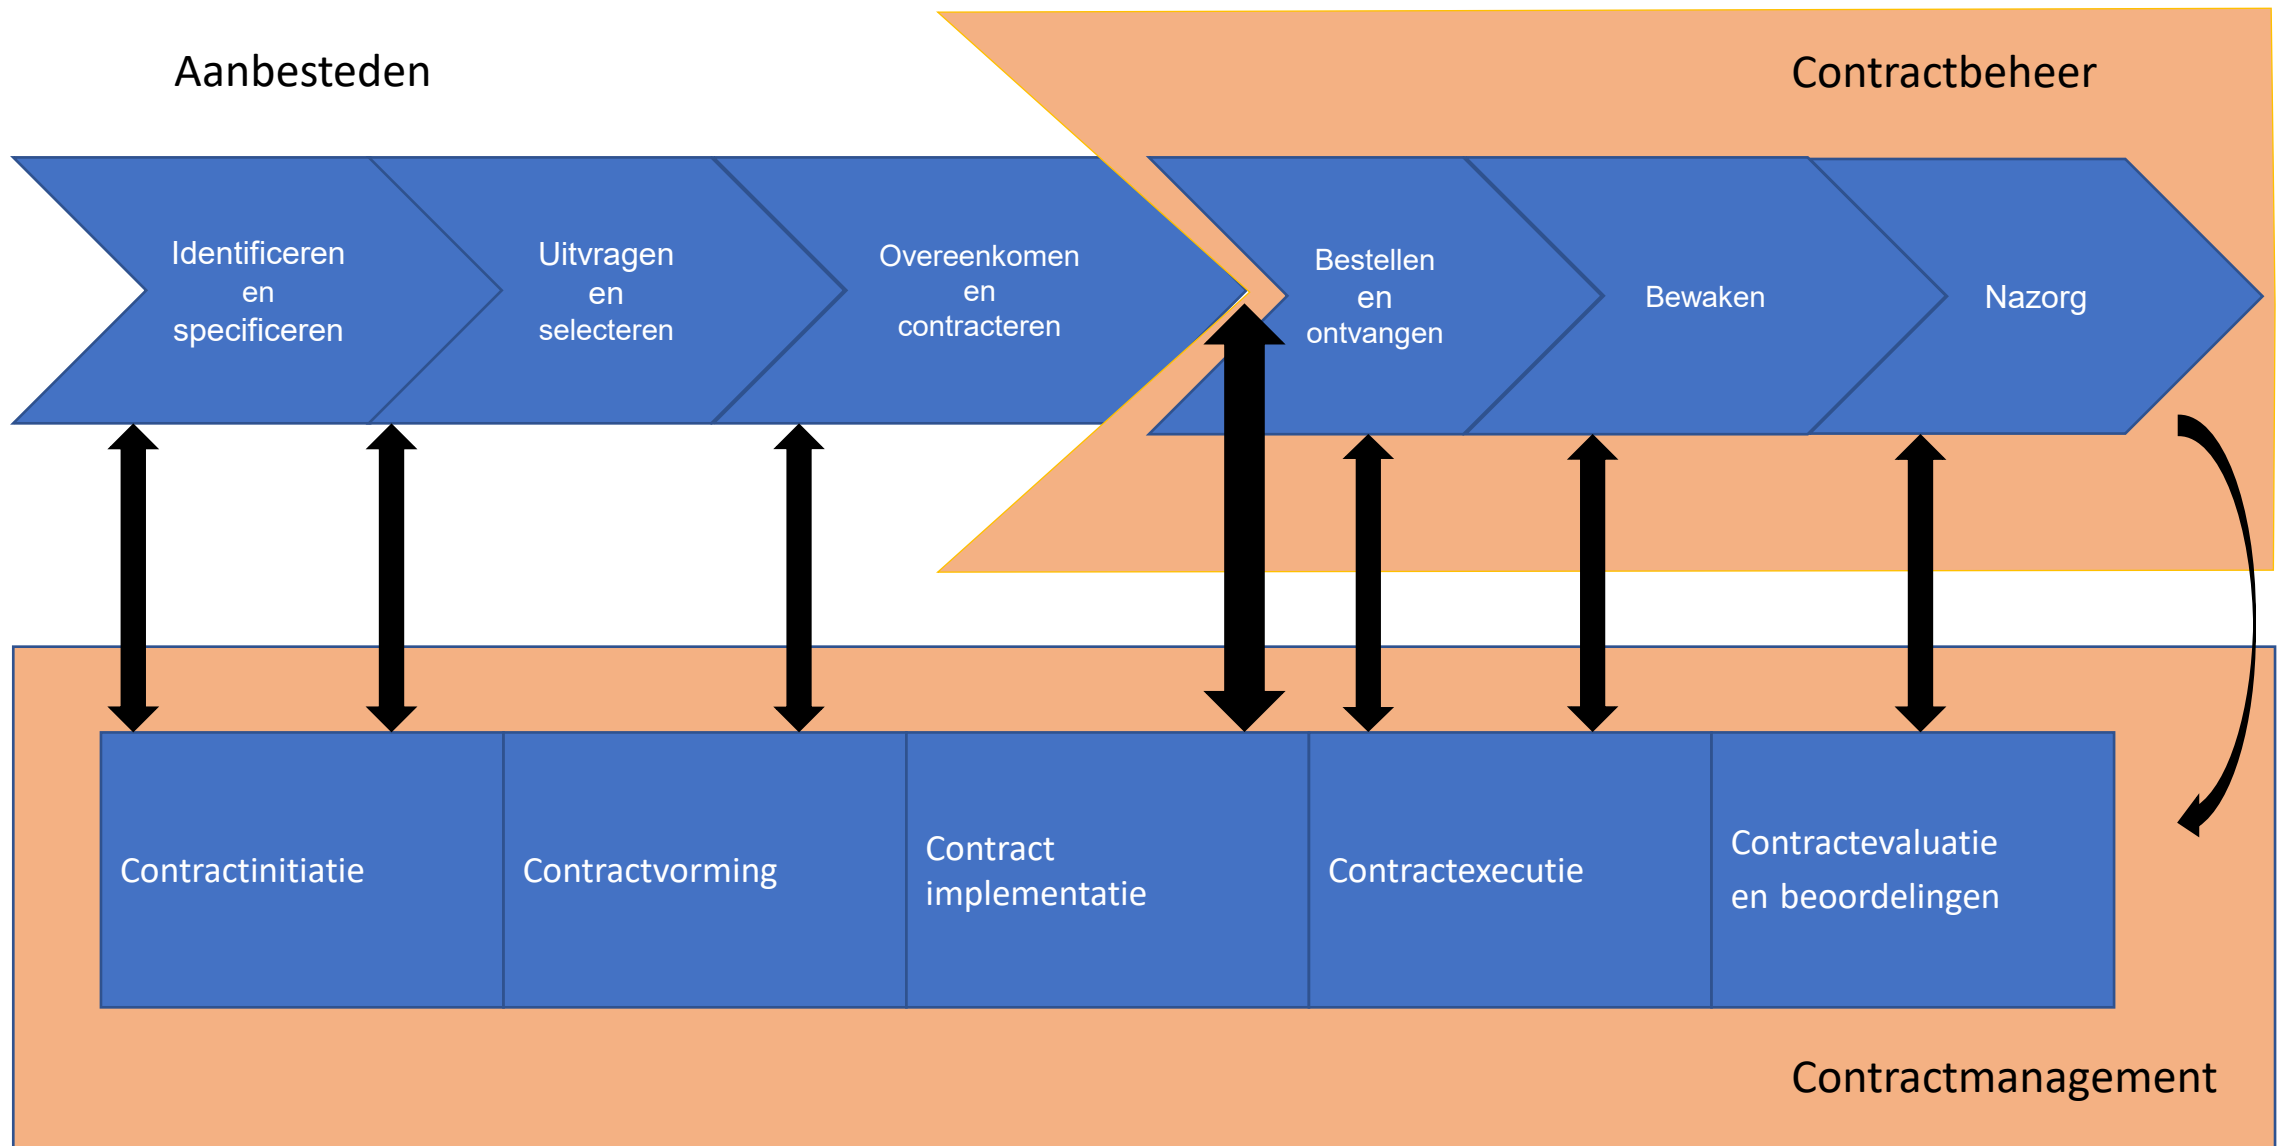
Aanbesteden

Contractbeheer

Identificeren en specificeren

Uitvragen en selecteren

Overeenkomen en contracteren

Bestellen en ontvangen

Bewaken

Nazorg

Contractinitiatie

Contractvorming

Contract implementatie

Contractexecutie

Contractevaluatie en beoordelingen

Contractmanagement